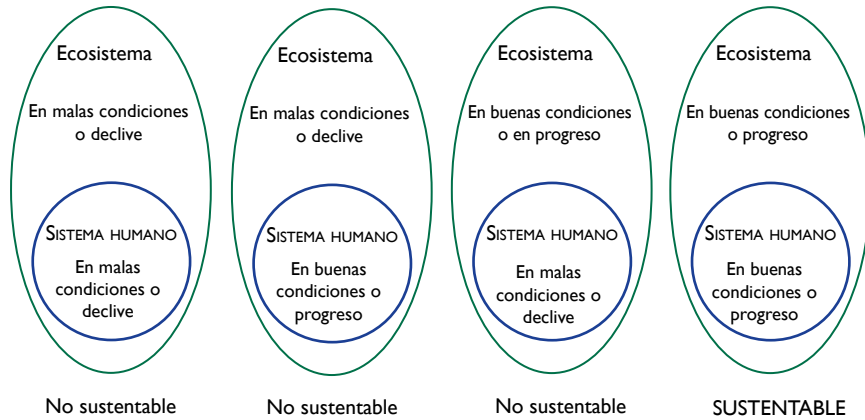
Ecosistema

En malas condiciones o declive

SISTEMA HUMANO

En malas condiciones o declive

No sustentable

Ecosistema

En malas condiciones o declive

SISTEMA HUMANO

En buenas condiciones o progreso

No sustentable

Ecosistema

En buenas condiciones o en progreso

SISTEMA HUMANO

En malas condiciones o declive

No sustentable

Ecosistema

En buenas condiciones o progreso

SISTEMA HUMANO

En buenas condiciones o progreso

SUSTENTABLE